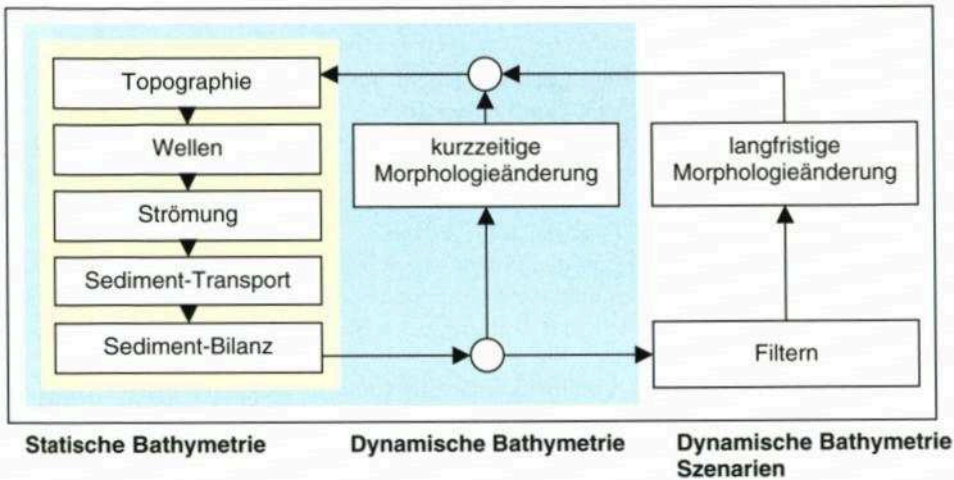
Topographie

Wellen

Strömung

Sediment-Transport

Sediment-Bilanz

kurzzeitige Morphologieänderung

langfristige Morphologieänderung

Filtern

Statische Bathymetrie

Dynamische Bathymetrie

Dynamische Bathymetrie Szenarien